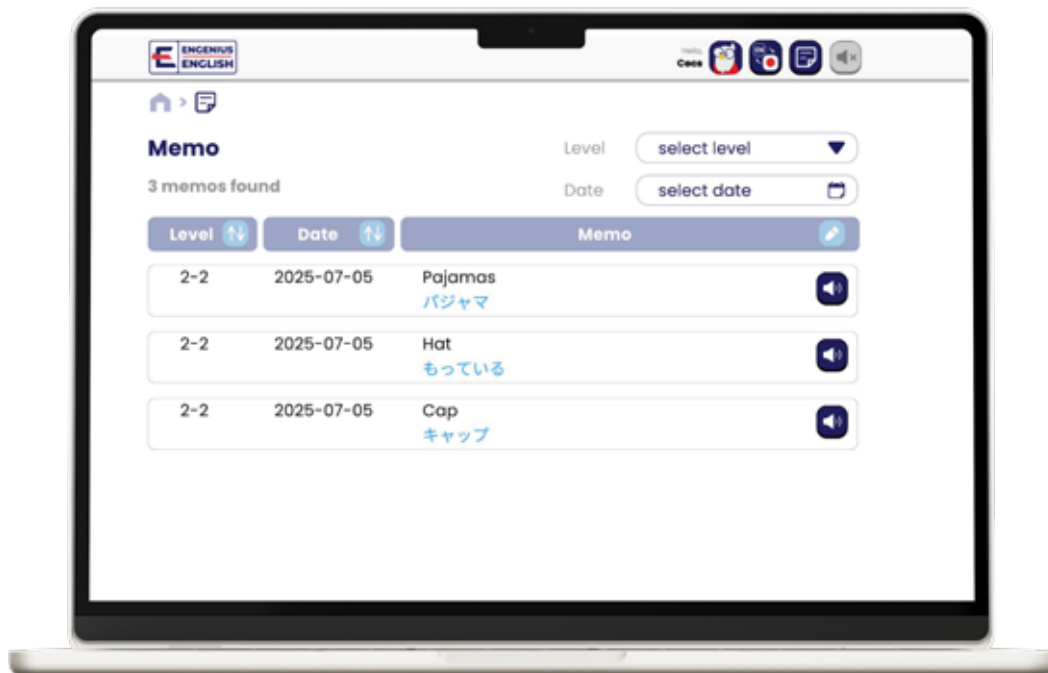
ENGENIUS ENGLISH

Hello, Coco

Memo

3 memos found

Level select level

Date select date

| Level | Date | Memo |
|---|---|---|
| 2-2 | 2025-07-05 | Pajamas パジャマ |
| 2-2 | 2025-07-05 | Hat もっている |
| 2-2 | 2025-07-05 | Cap キャップ |